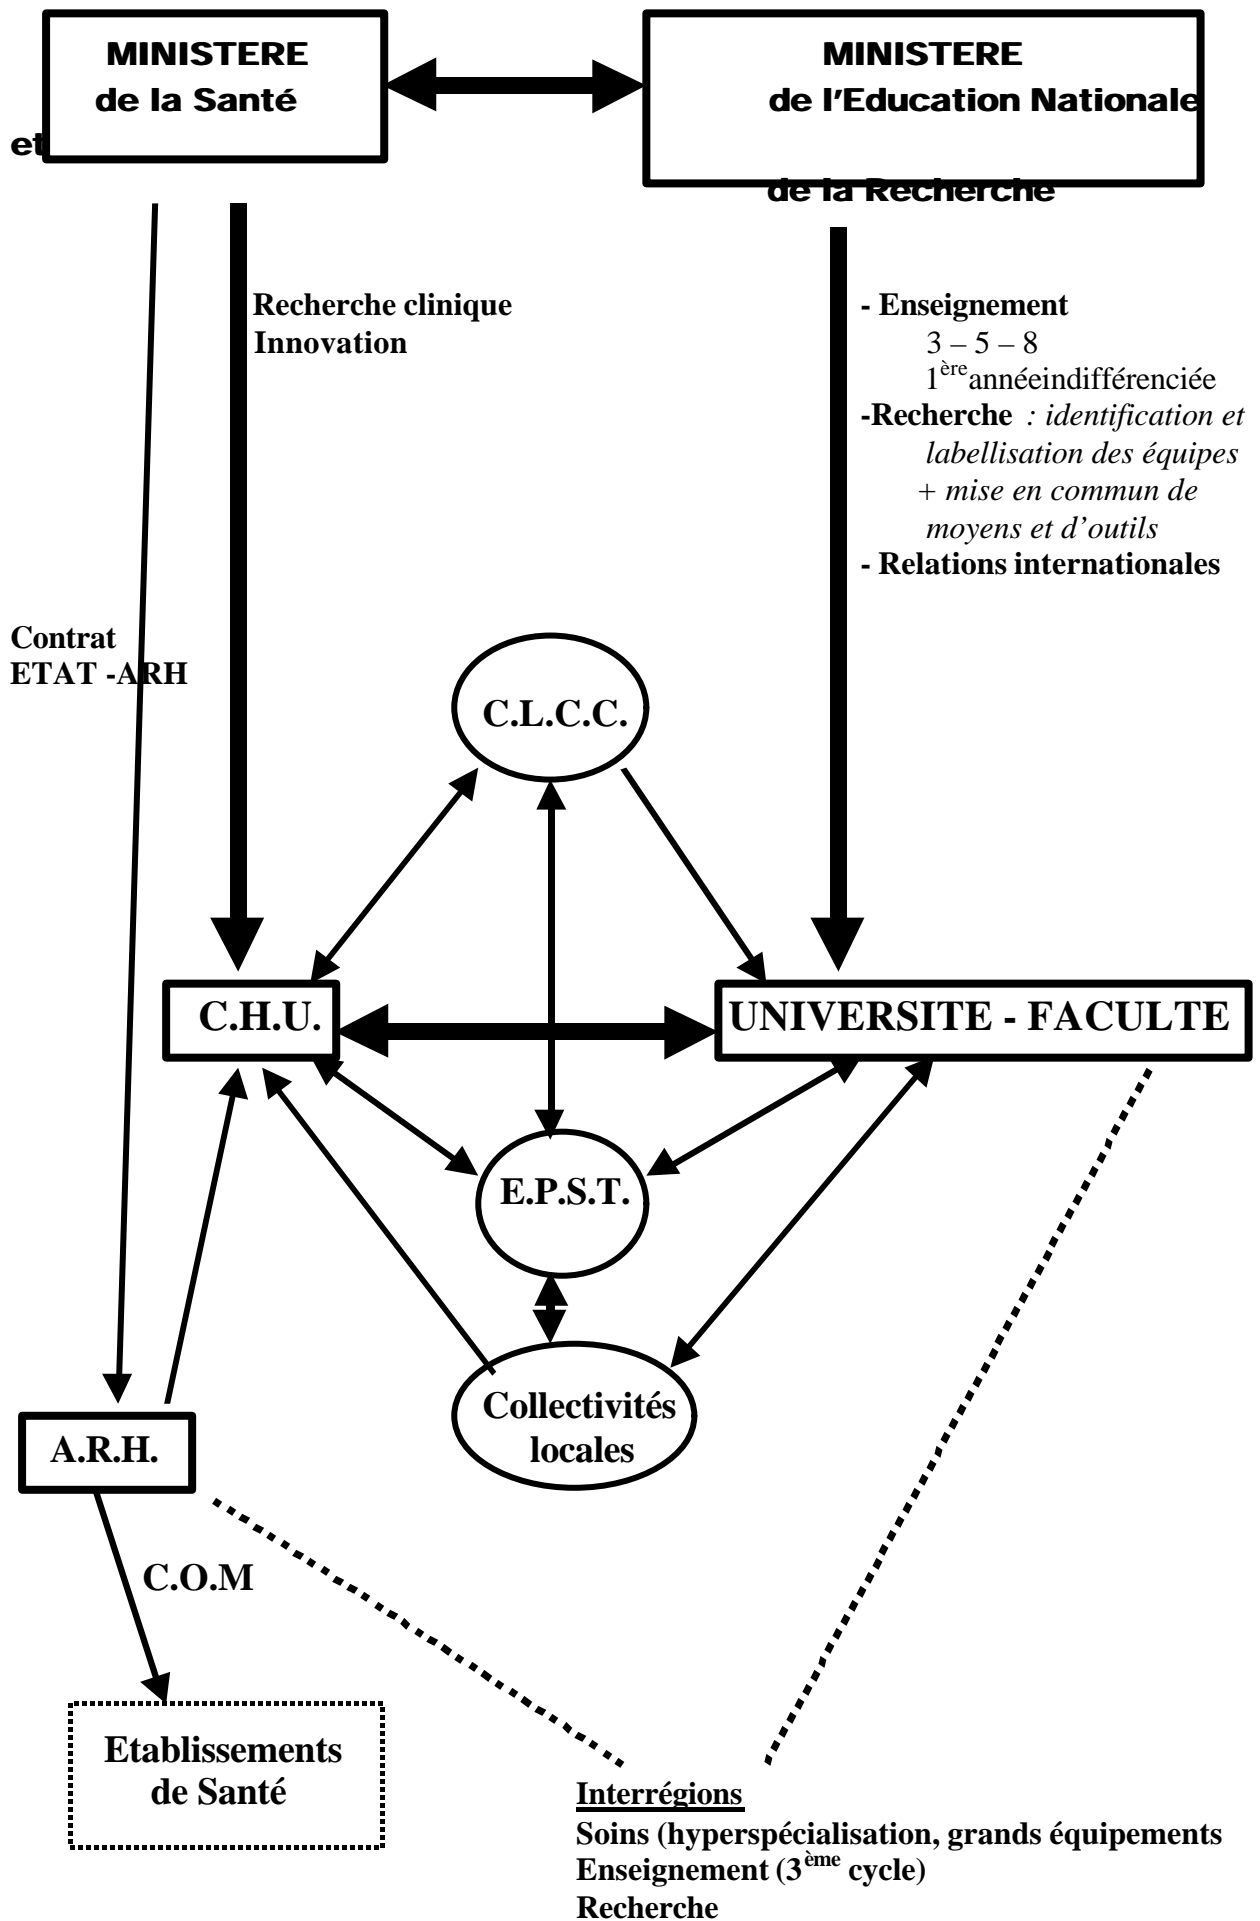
MINISTERE
de la Santé

MINISTERE
de l'Education Nationale
et
de la Recherche

Recherche clinique
Innovation

- Enseignement
3 – 5 – 8
1$^{ère}$annéeindifférenciée
-Recherche : identification et labellisation des équipes + mise en commun de moyens et d'outils
- Relations internationales

Contrat
ETAT -ARH

C.L.C.C.

C.H.U.

UNIVERSITE - FACULTE

E.P.S.T.

Collectivités locales

A.R.H.

C.O.M

Etablissements de Santé

Interrégions
Soins (hyperspécialisation, grands équipements
Enseignement (3$^{ème}$ cycle)
Recherche